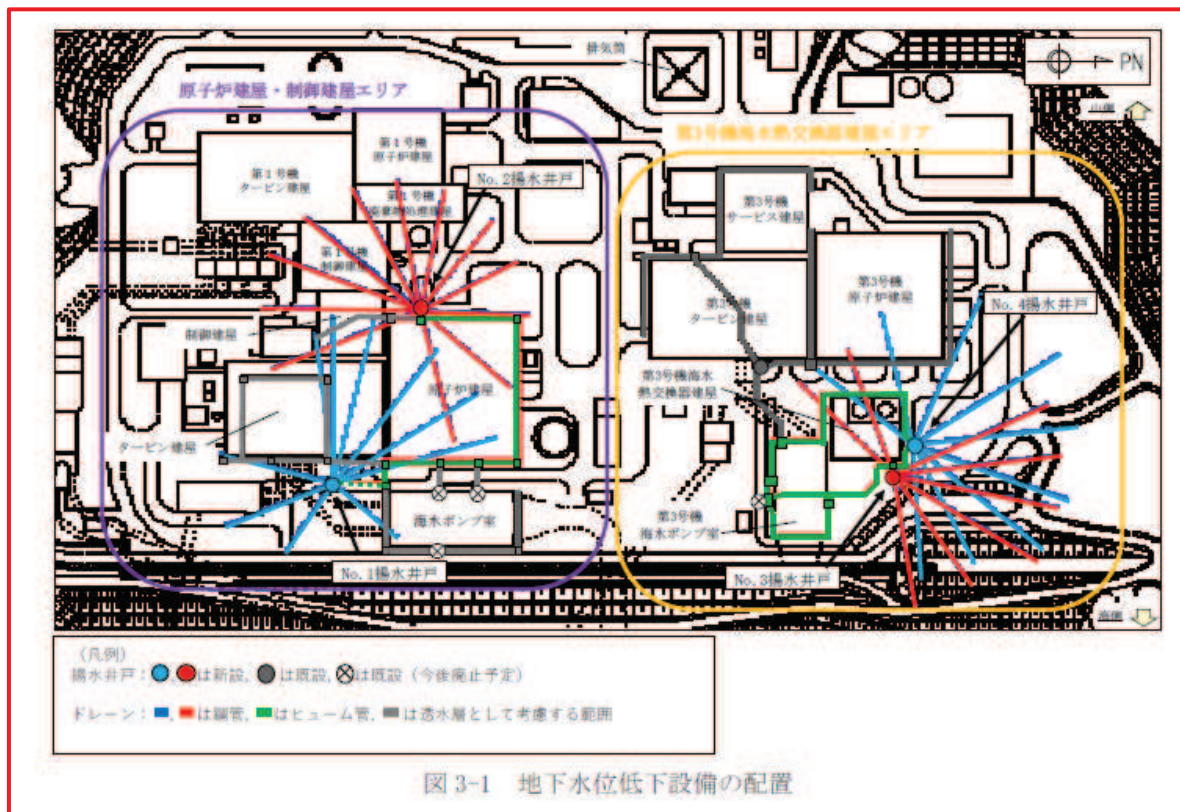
排気筒

PN

山側

原子炉建屋・制御建屋エリア

第3号機海水熱交換器建屋エリア

第1号機
原子炉建屋

第1号機
タービン建屋

第1号機
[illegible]

No. 2揚水井戸

第1号機
制御建屋

第3号機
サービス建屋

第3号機
タービン建屋

第3号機
原子炉建屋

No. 4揚水井戸

制御建屋

原子炉建屋

第3号機海水
熱交換器建屋

タービン建屋

海水ポンプ室

第3号機
海水ポンプ室

No. 1揚水井戸

No. 3揚水井戸

海側

（凡例）
揚水井戸：●、●は新設，●は既設，⊗は既設（今後廃止予定）

ドレーン：━、━は鋼管，━はヒューム管，━は透水層として考慮する範囲

図 3-1　地下水位低下設備の配置